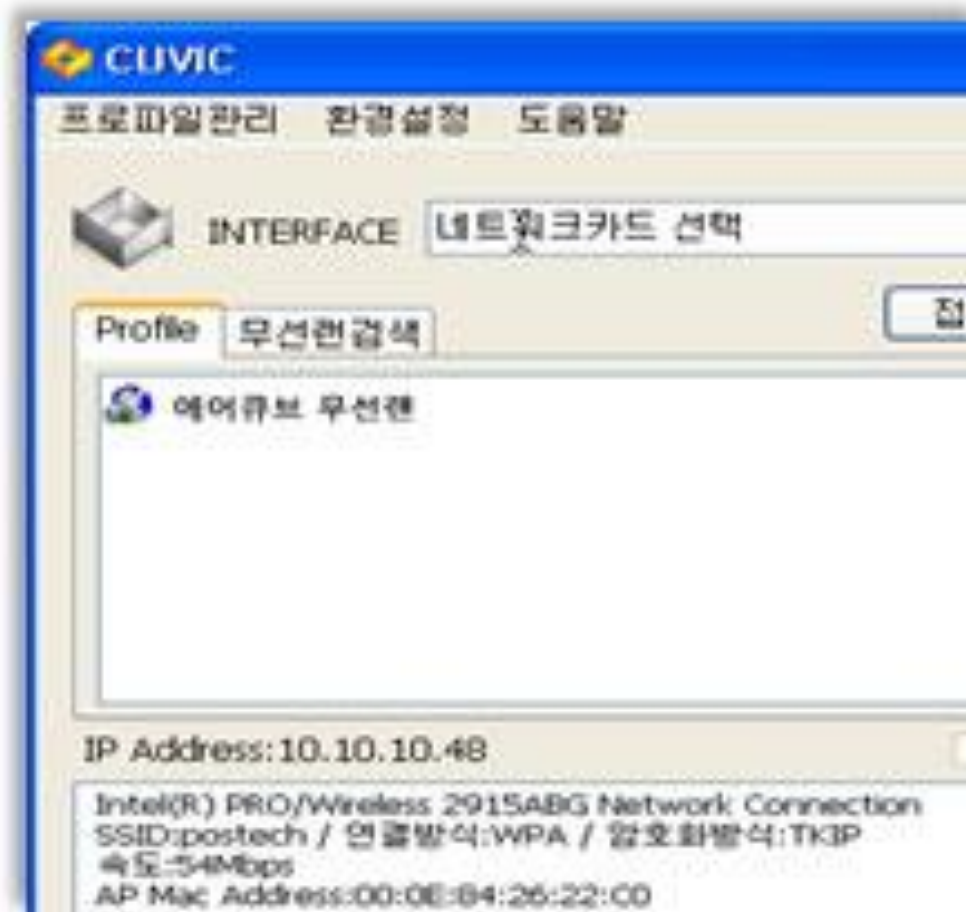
CUVIC

프로파일관리 환경설정 도움말

INTERFACE 네트워크카드 선택

접

Profile 무선랜검색

에어큐브 무선랜

IP Address:10.10.10.48

Intel(R) PRO/Wireless 2915ABG Network Connection
SSID:postech / 연결방식:WPA / 암호화방식:TKIP
속도:54Mbps
AP Mac Address:00:0E:84:26:22:C0